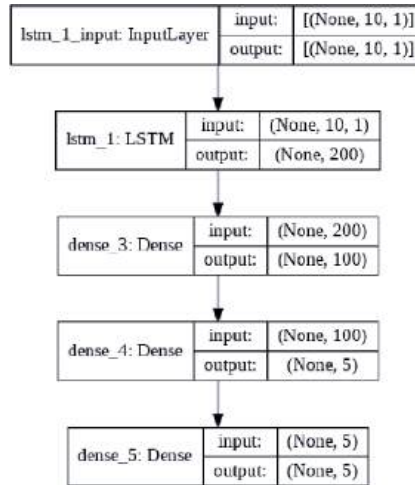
| lstm_1_input: InputLayer | input: | [(None, 10, 1)] |
|---|---|---|
| | output: | [(None, 10, 1)] |

| lstm_1: LSTM | input: | (None, 10, 1) |
|---|---|---|
| | output: | (None, 200) |

| dense_3: Dense | input: | (None, 200) |
|---|---|---|
| | output: | (None, 100) |

| dense_4: Dense | input: | (None, 100) |
|---|---|---|
| | output: | (None, 5) |

| dense_5: Dense | input: | (None, 5) |
|---|---|---|
| | output: | (None, 5) |